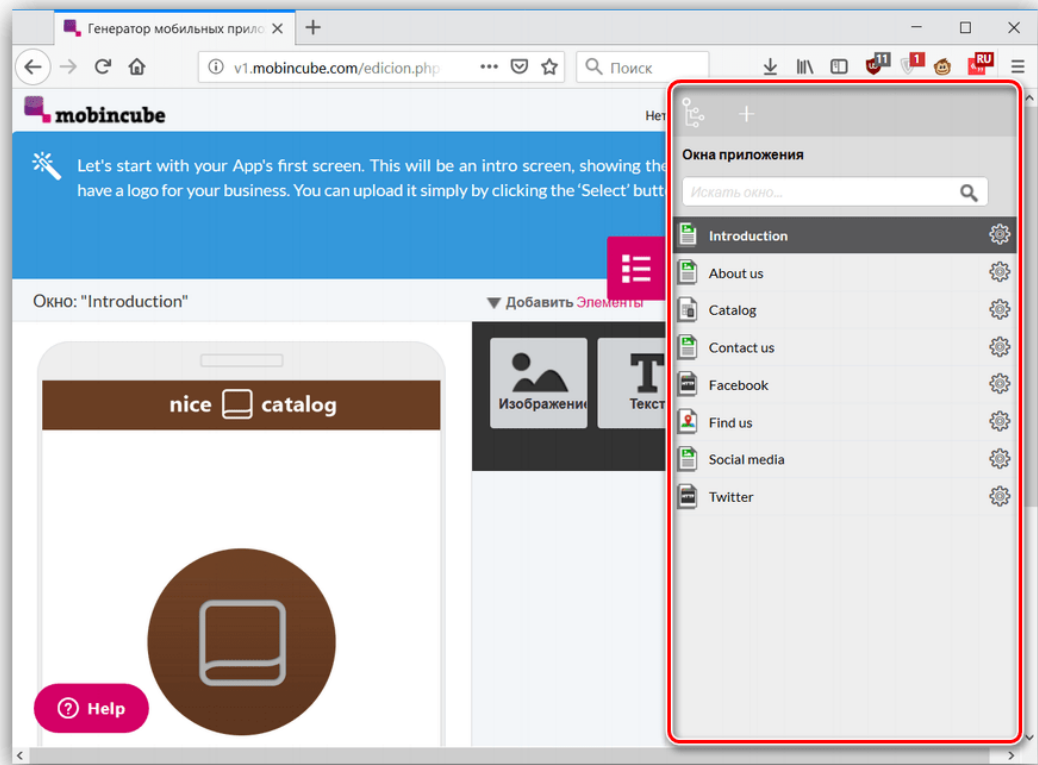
Генератор мобильных прило ×

+

v1.mobincube.com/edicion.php

Поиск

11

1

RU

mobincube

Нет

Let's start with your App's first screen. This will be an intro screen, showing the have a logo for your business. You can upload it simply by clicking the 'Select' butt

Окно: "Introduction"

▼ Добавить Элементы

nice catalog

Изображение

Текст

Help

Окна приложения

Искать окно...

Introduction

About us

Catalog

Contact us

Facebook

Find us

Social media

Twitter